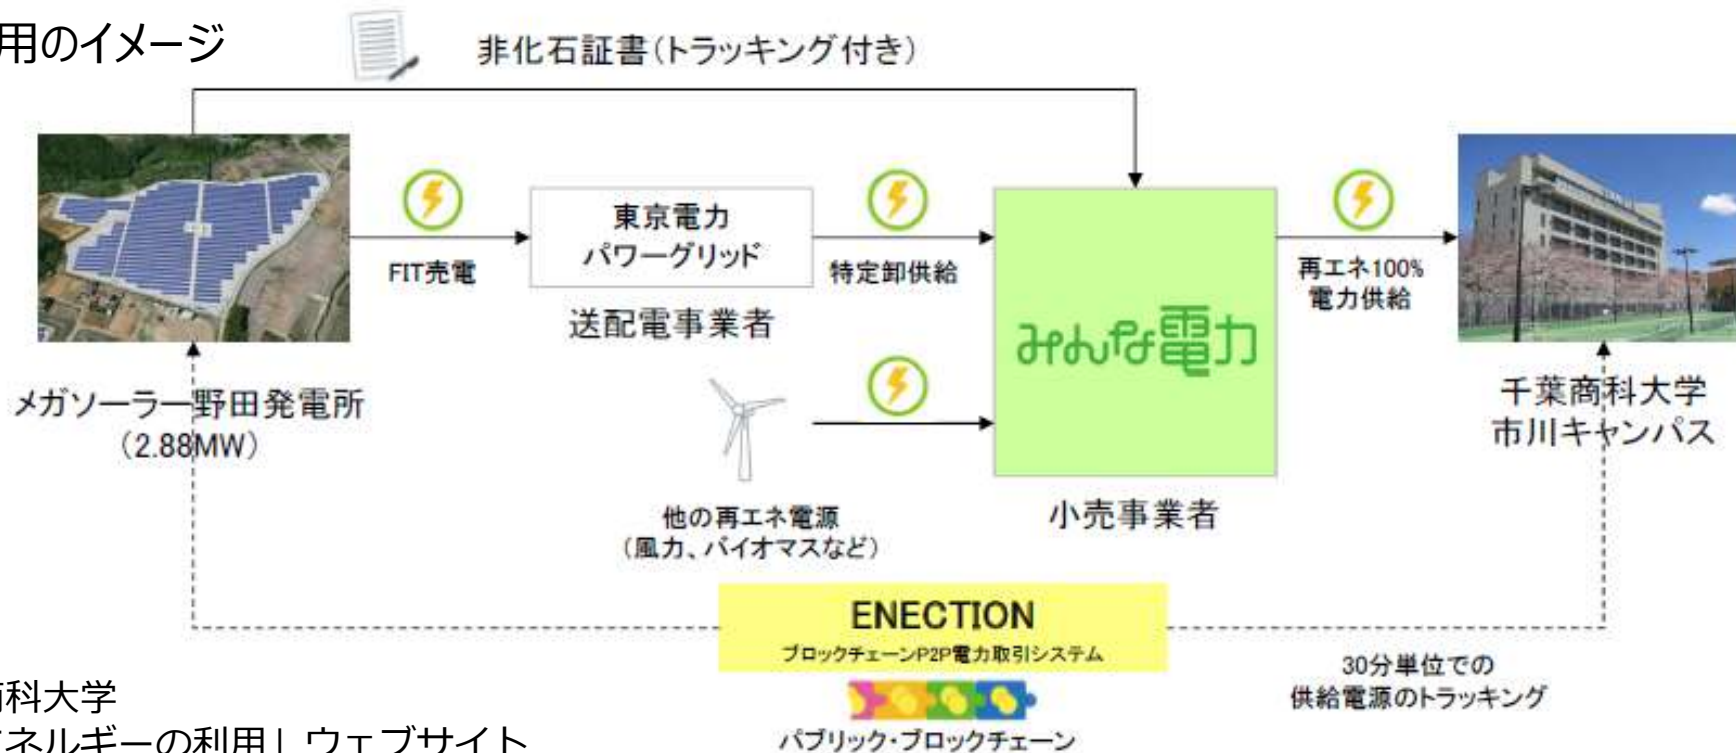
用のイメージ

非化石証書(トラッキング付き)

FIT売電

東京電力
パワーグリッド

送配電事業者

特定卸供給

みんな電力

再エネ100%
電力供給

メガソーラー野田発電所
(2.88MW)

他の再エネ電源
(風力、バイオマスなど)

小売事業者

千葉商科大学
市川キャンパス

ENECTION
ブロックチェーンP2P電力取引システム

パブリック・ブロックチェーン

30分単位での
供給電源のトラッキング

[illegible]科大学
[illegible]ネルギーの利用」ウェブサイト